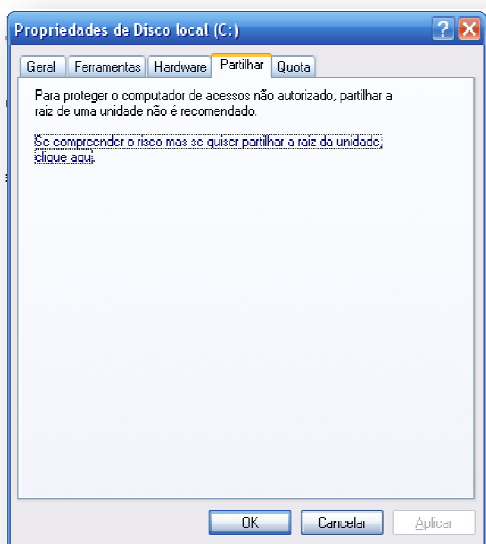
Propriedades de Disco local (C:)

Geral | Ferramentas | Hardware | Partilhar | Quota

Para proteger o computador de acessos não autorizado, partilhar a raiz de uma unidade não é recomendado.

Se compreender o risco mas se quiser partilhar a raiz da unidade, clique aqui.

OK | Cancelar | Aplicar